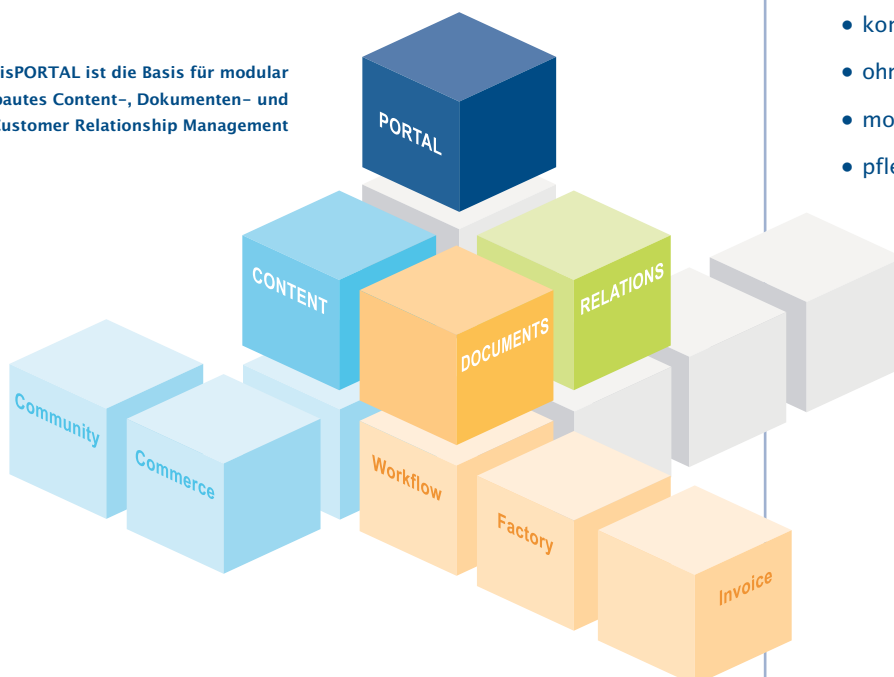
isPORTAL ist die Basis für modular bautes Content-, Dokumenten- und ustomer Relationship Management

PORTAL

CONTENT

RELATIONS

DOCUMENTS

Community

Commerce

Workflow

Factory

Invoice

• kor
• ohr
• mo
• pfle